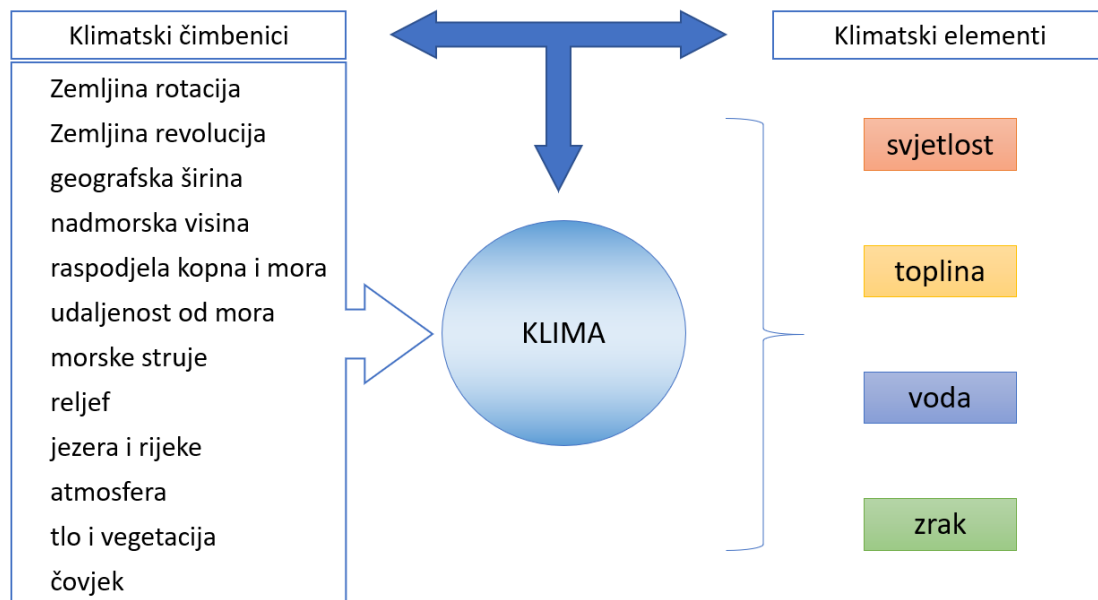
Klimatski čimbenici

Klimatski elementi

Zemljina rotacija
Zemljina revolucija
geografska širina
nadmorska visina
raspodjela kopna i mora
udaljenost od mora
morske struje
reljef
jezera i rijeke
atmosfera
tlo i vegetacija
čovjek

KLIMA

svjetlost

toplina

voda

zrak